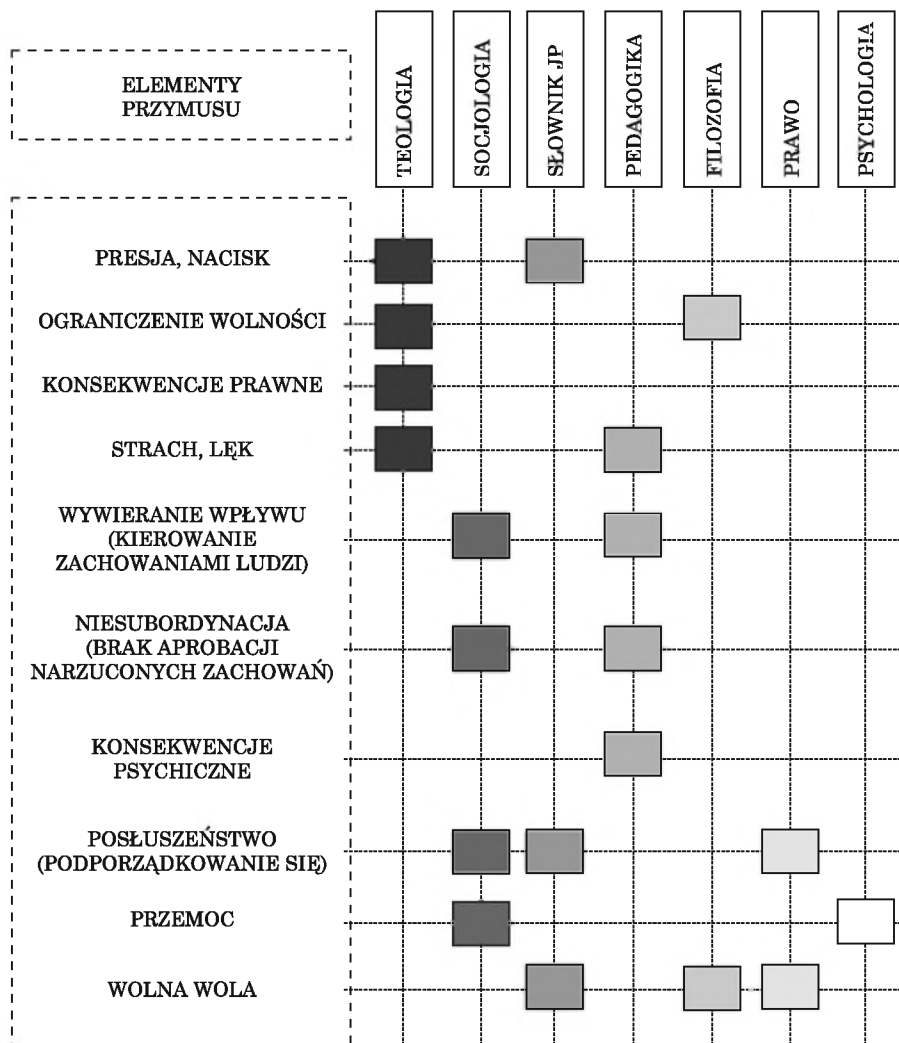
ELEMENTY PRZYMUSU

TEOLOGIA

SOCJOLOGIA

SŁOWNIK JP

PEDAGOGIKA

FILOZOFIA

PRAWO

PSYCHOLOGIA

PRESJA, NACISK

OGRANICZENIE WOLNOŚCI

KONSEKWENCJE PRAWNE

STRACH, LĘK

WYWIERANIE WPŁYWU (KIEROWANIE ZACHOWANIAMI LUDZI)

NIESUBORDYNACJA (BRAK APROBACJI NARZUCONYCH ZACHOWAŃ)

KONSEKWENCJE PSYCHICZNE

POSŁUSZEŃSTWO (PODPORZĄDKOWANIE SIĘ)

PRZEMOC

WOLNA WOLA